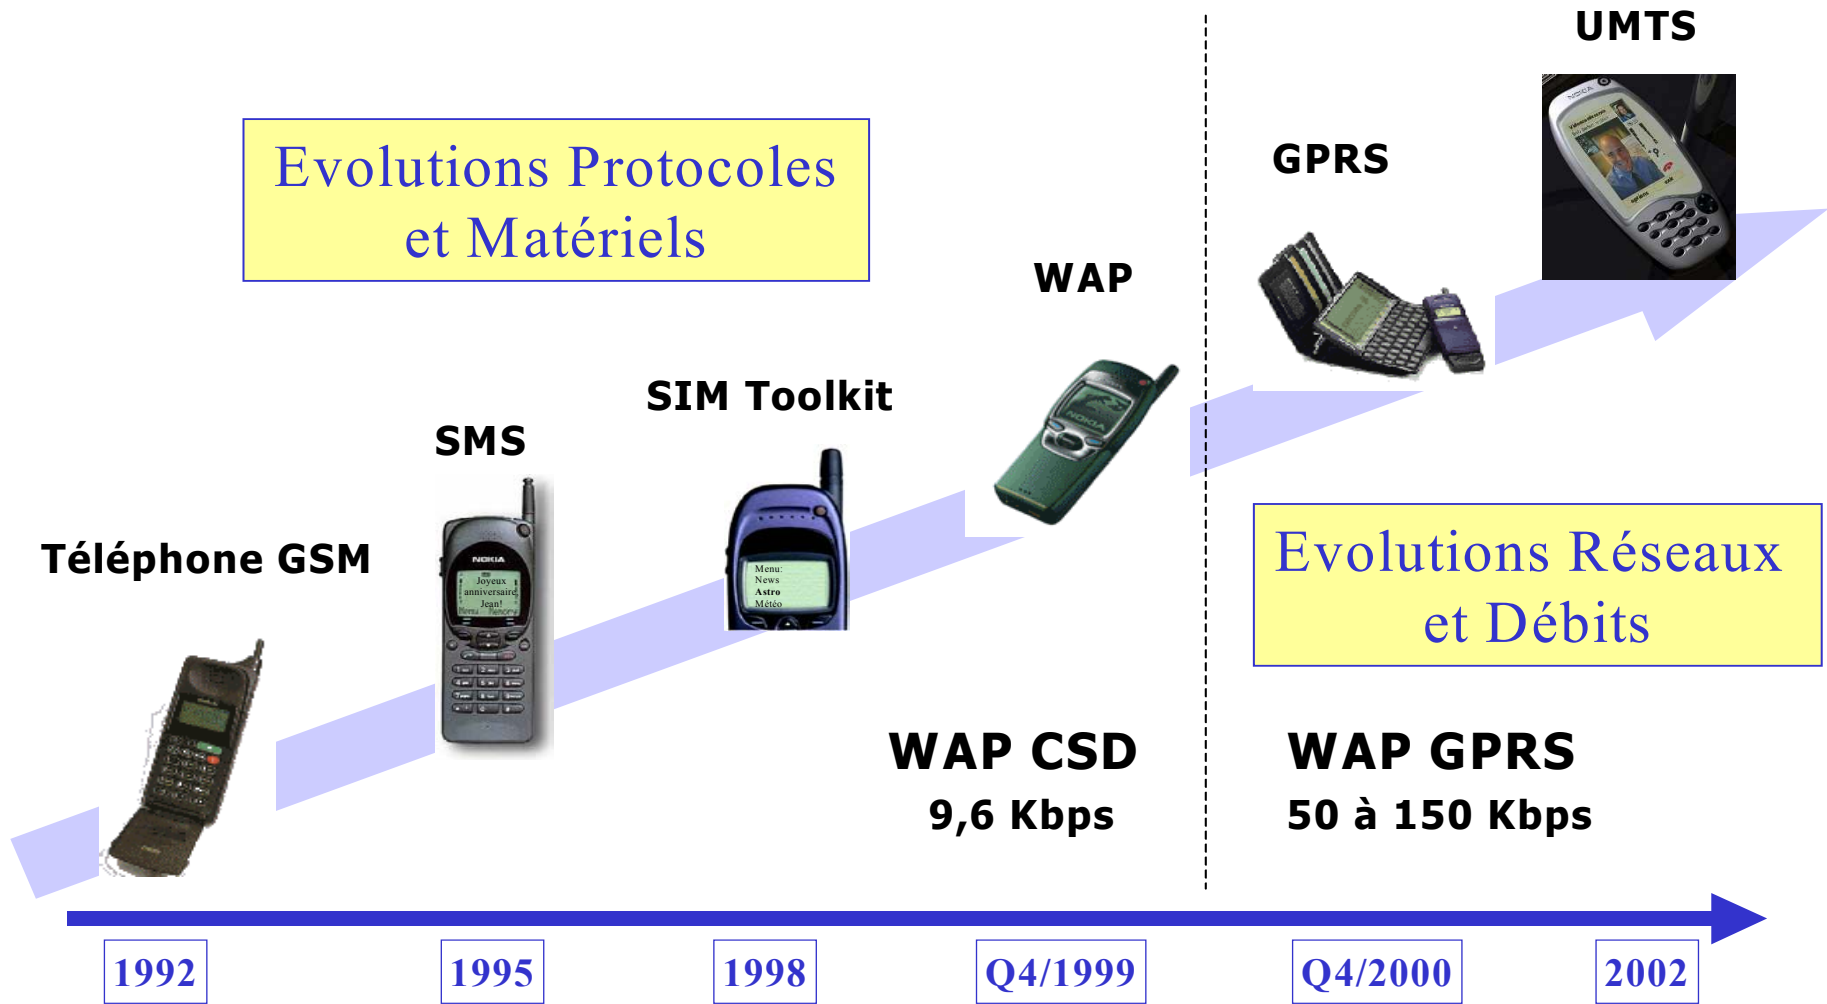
UMTS

Evolutions Protocoles et Matériels

GPRS

WAP

SIM Toolkit

SMS

Téléphone GSM

NOKIA
Joyeux anniversaire Jean!
Menu Memory

Menu:
News
Astro
Météo

Evolutions Réseaux et Débits

WAP CSD
9,6 Kbps

WAP GPRS
50 à 150 Kbps

1992
1995
1998
Q4/1999
Q4/2000
2002